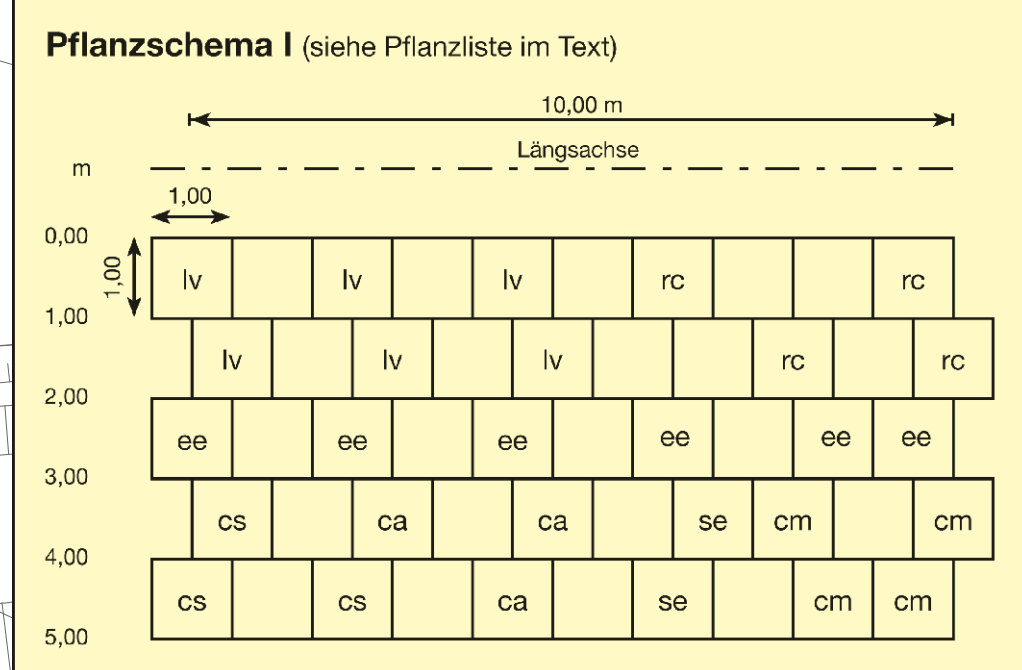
**Pflanzschema I** (siehe Pflanzliste im Text)

10,00 m

Längsachse

m

1,00

1,00

| 0,00 | | | | | | | | | | |
|---|---|---|---|---|---|---|---|---|---|---|
| | lv | | lv | | lv | | rc | | | rc |
| 1,00 | | | | | | | | | | |
| | lv | | lv | | lv | | | rc | | rc |
| 2,00 | | | | | | | | | | |
| | ee | | ee | | ee | | ee | | ee | ee |
| 3,00 | | | | | | | | | | |
| | cs | | ca | | ca | | se | cm | | cm |
| 4,00 | | | | | | | | | | |
| | cs | | cs | | ca | | se | | cm | cm |
| 5,00 | | | | | | | | | | |